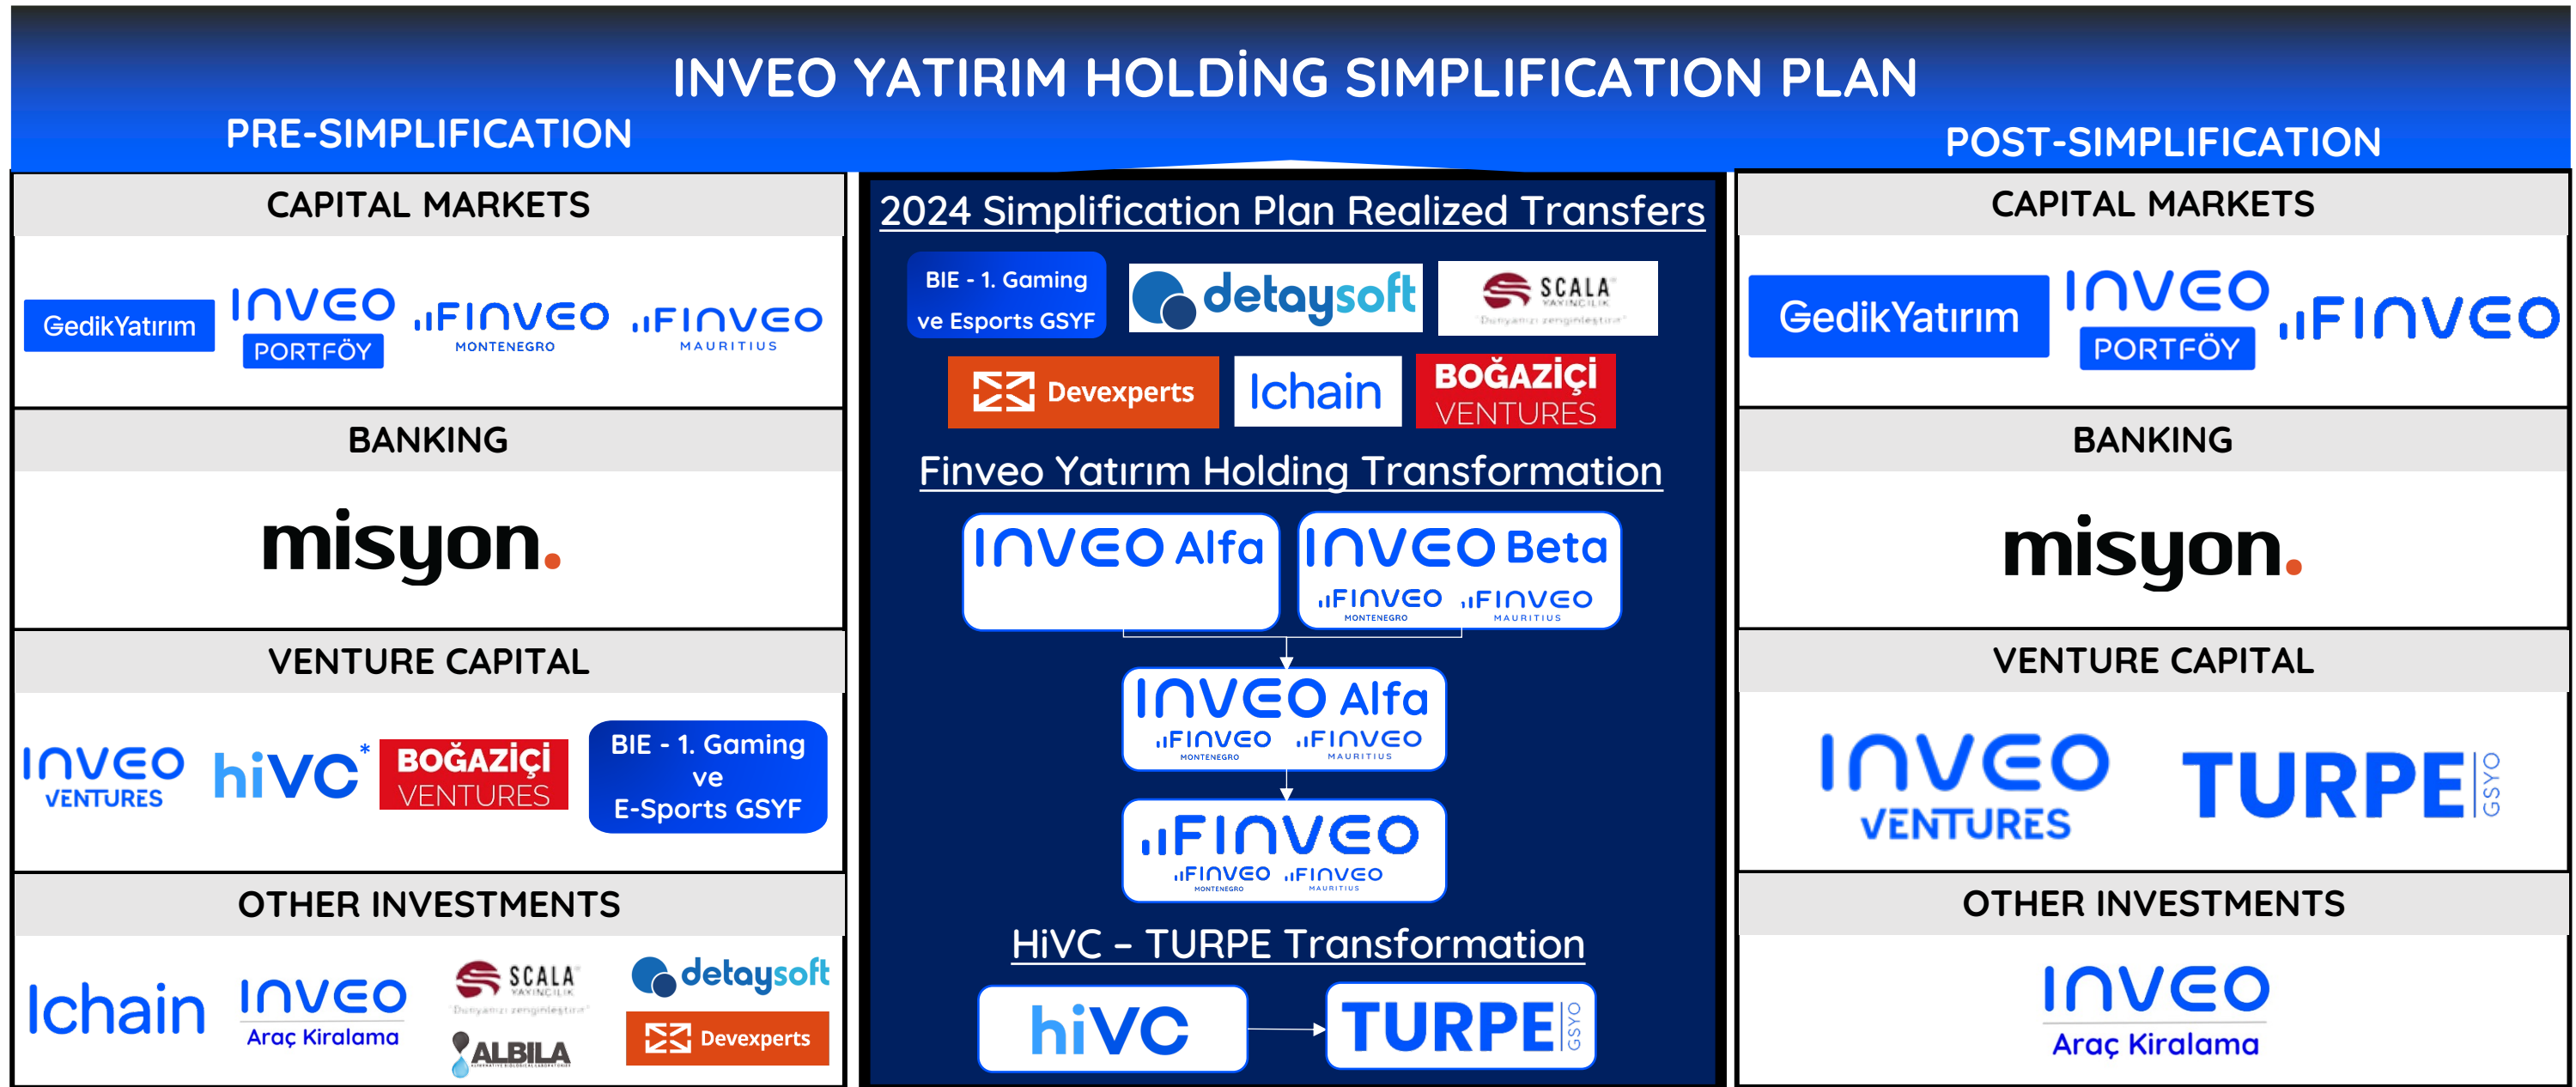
INVEO YATIRIM HOLDİNG SIMPLIFICATION PLAN

PRE-SIMPLIFICATION

CAPITAL MARKETS

GedikYatırım INVEO PORTFÖY FINVEO MONTENEGRO FINVEO MAURITIUS

BANKING

misyon.

VENTURE CAPITAL

INVEO VENTURES hiVC* BOĞAZİÇİ VENTURES BIE - 1. Gaming ve E-Sports GSYF

OTHER INVESTMENTS

Ichain INVEO Araç Kiralama SCALA YAYINCILIK "Dünyamızı zenginleştirir" detaysoft ALBILA Devexperts

2024 Simplification Plan Realized Transfers

BIE - 1. Gaming ve Esports GSYF detaysoft SCALA YAYINCILIK "Dünyamızı zenginleştirir" Devexperts Ichain BOĞAZİÇİ VENTURES

Finveo Yatırım Holding Transformation

INVEO Alfa

INVEO Beta FINVEO MONTENEGRO FINVEO MAURITIUS

INVEO Alfa FINVEO MONTENEGRO FINVEO MAURITIUS

FINVEO FINVEO MONTENEGRO FINVEO MAURITIUS

HiVC – TURPE Transformation

hiVC TURPE GSYO

POST-SIMPLIFICATION

CAPITAL MARKETS

GedikYatırım INVEO PORTFÖY FINVEO

BANKING

misyon.

VENTURE CAPITAL

INVEO VENTURES TURPE GSYO

OTHER INVESTMENTS

INVEO Araç Kiralama